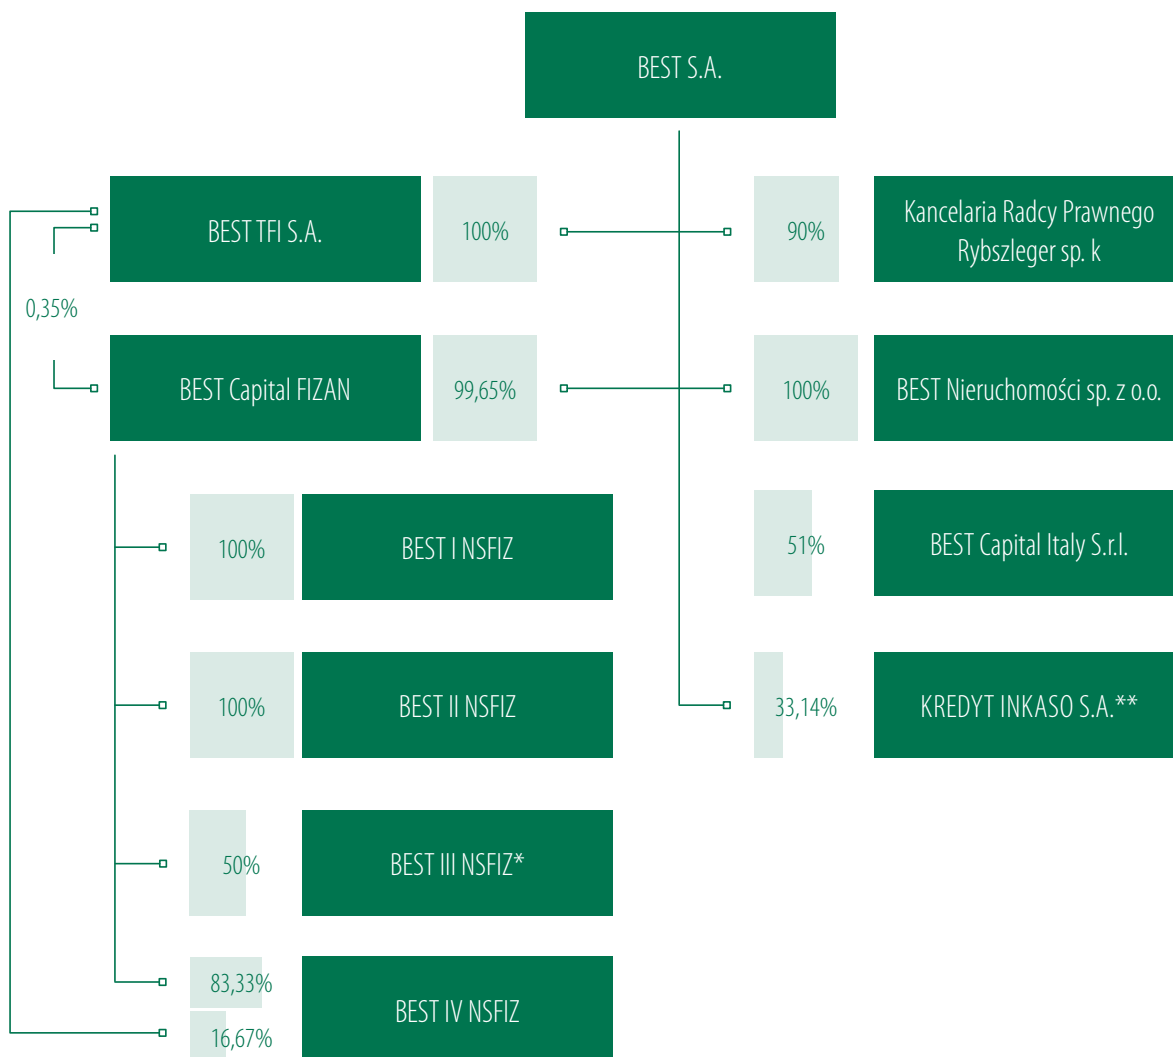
BEST S.A.

BEST TFI S.A.

100%

90%

Kancelaria Radcy Prawnego Rybszleger sp. k

0,35%

BEST Capital FIZAN

99,65%

100%

BEST Nieruchomości sp. z o.o.

100%

BEST I NSFIZ

51%

BEST Capital Italy S.r.l.

100%

BEST II NSFIZ

33,14%

KREDYT INKASO S.A.**

50%

BEST III NSFIZ*

83,33%

16,67%

BEST IV NSFIZ